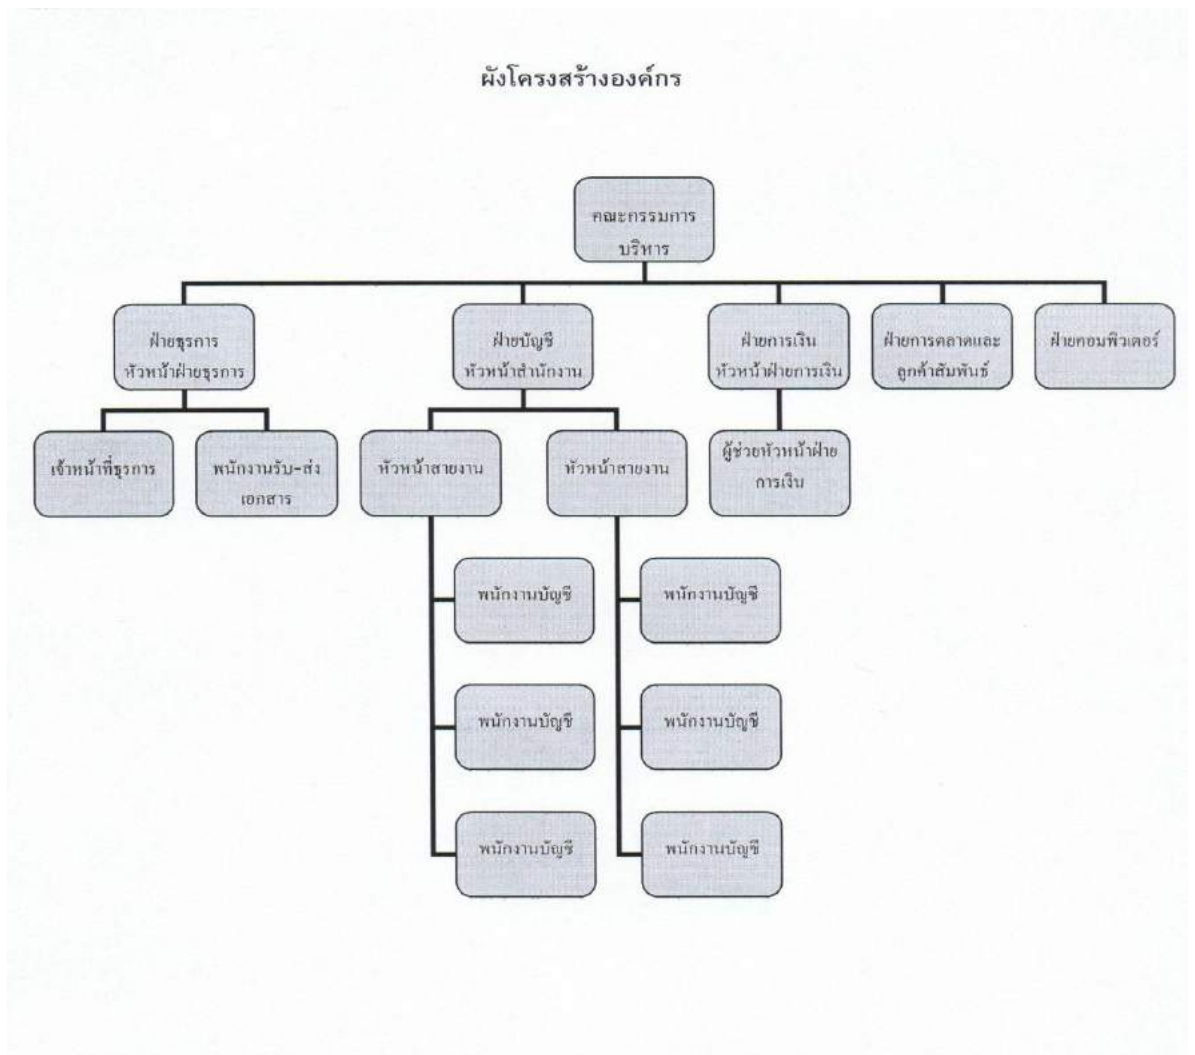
ผังโครงสร้างองค์กร

คณะกรรมการ
บริหาร

ฝ่ายธุรการ
หัวหน้าฝ่ายธุรการ

ฝ่ายบัญชี
หัวหน้าสำนักงาน

ฝ่ายการเงิน
หัวหน้าฝ่ายการเงิน

ฝ่ายการตลาดและ
ลูกค้าสัมพันธ์

ฝ่ายคอมพิวเตอร์

เจ้าหน้าที่ธุรการ

พนักงานรับ-ส่ง
เอกสาร

หัวหน้าสายงาน

หัวหน้าสายงาน

ผู้ช่วยหัวหน้าฝ่าย
การเงิน

พนักงานบัญชี

พนักงานบัญชี

พนักงานบัญชี

พนักงานบัญชี

พนักงานบัญชี

พนักงานบัญชี